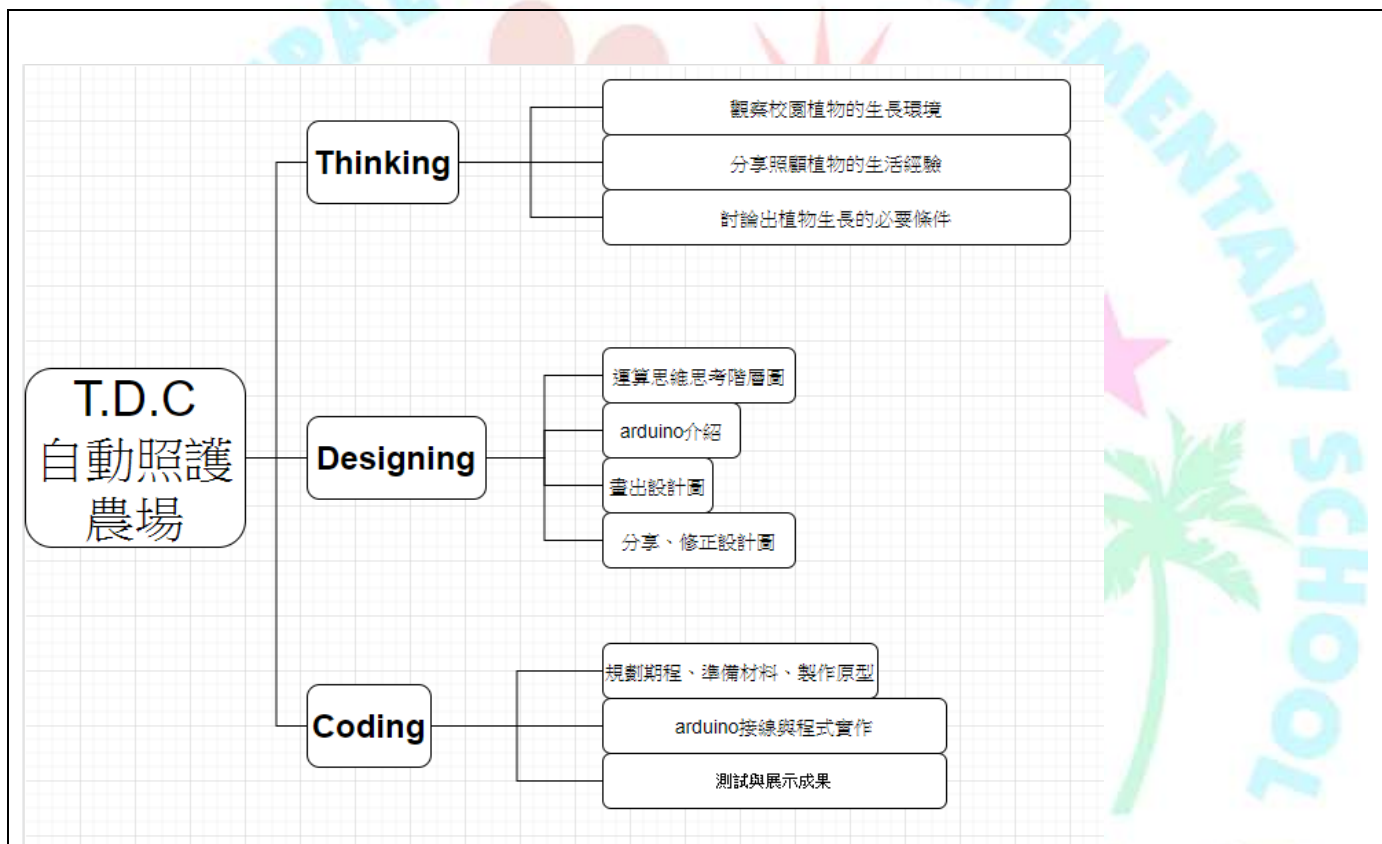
T.D.C
自動照護農場

Thinking

觀察校園植物的生長環境

分享照顧植物的生活經驗

討論出植物生長的必要條件

Designing

運算思維思考階層圖

arduino介紹

畫出設計圖

分享、修正設計圖

Coding

規劃期程、準備材料、製作原型

arduino接線與程式實作

測試與展示成果

EMENTARY SCHOOL